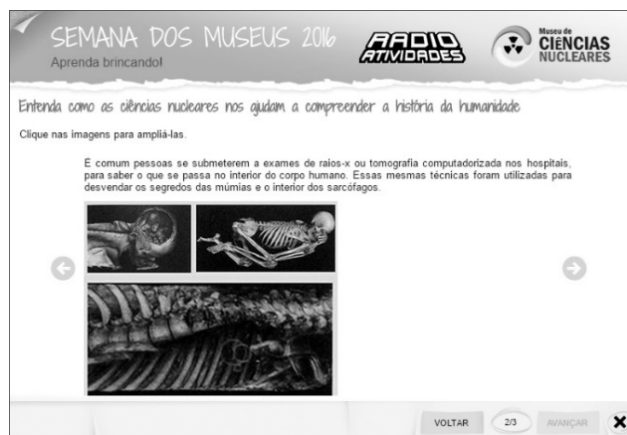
SEMANA DOS MUSEUS 2016
Aprenda brincando!

RADIO ATIVIDADES

Museu de CIÊNCIAS NUCLEARES

Entenda como as ciências nucleares nos ajudam a compreender a história da humanidade

Clique nas imagens para ampliá-las.

É comum pessoas se submeterem a exames de raios-x ou tomografia computadorizada nos hospitais, para saber o que se passa no interior do corpo humano. Essas mesmas técnicas foram utilizadas para desvendar os segredos das múmias e o interior dos sarcófagos.

VOLTAR 2/3 AVANÇAR